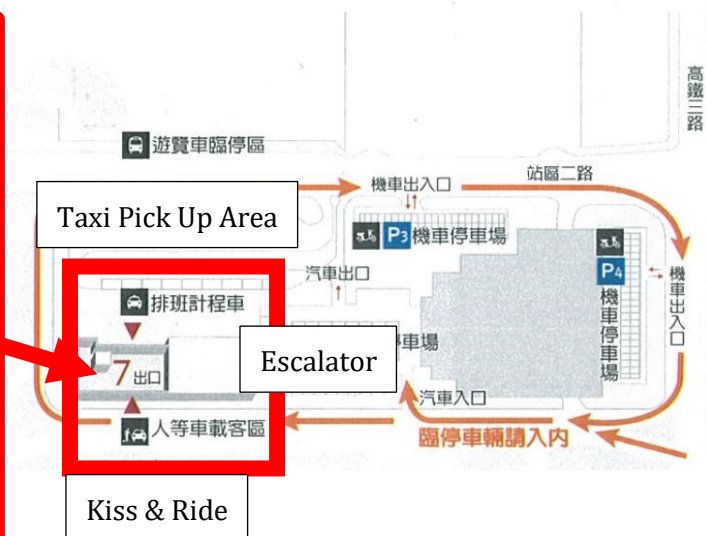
高鐵三路

遊覽車臨停區

機車出入口

站區二路

Taxi Pick Up Area

P3 機車停車場

P4 機車停車場

機車出入口

汽車出口

排班計程車

7 出口

Escalator

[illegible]車場

汽車入口

人等車載客區

臨停車輛請入內

Kiss & Ride